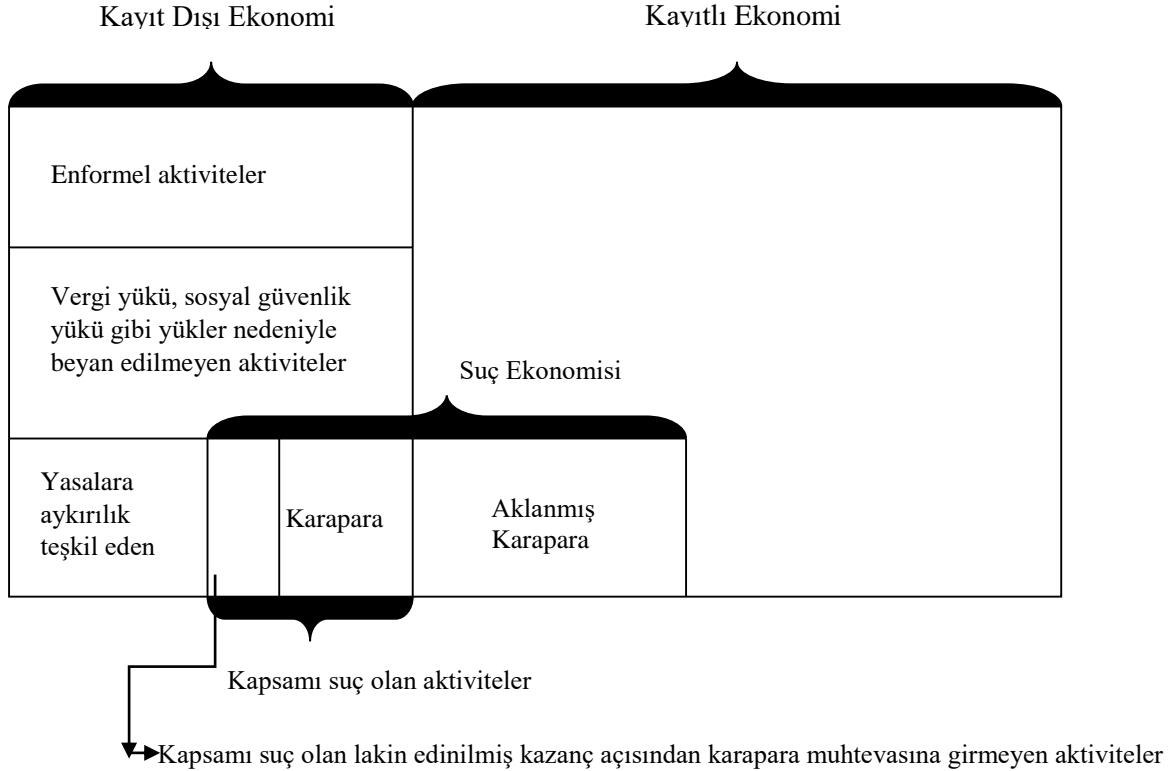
Kayıt Dışı Ekonomi

Kayıtlı Ekonomi

Enformel aktiviteler

Vergi yükü, sosyal güvenlik yükü gibi yükler nedeniyle beyan edilmeyen aktiviteler

Suç Ekonomisi

Yasalara aykırılık teşkil eden

Karapara

Aklanmış Karapara

Kapsamı suç olan aktiviteler

Kapsamı suç olan lakin edinilmiş kazanç açısından karapara muhtevasına girmeyen aktiviteler